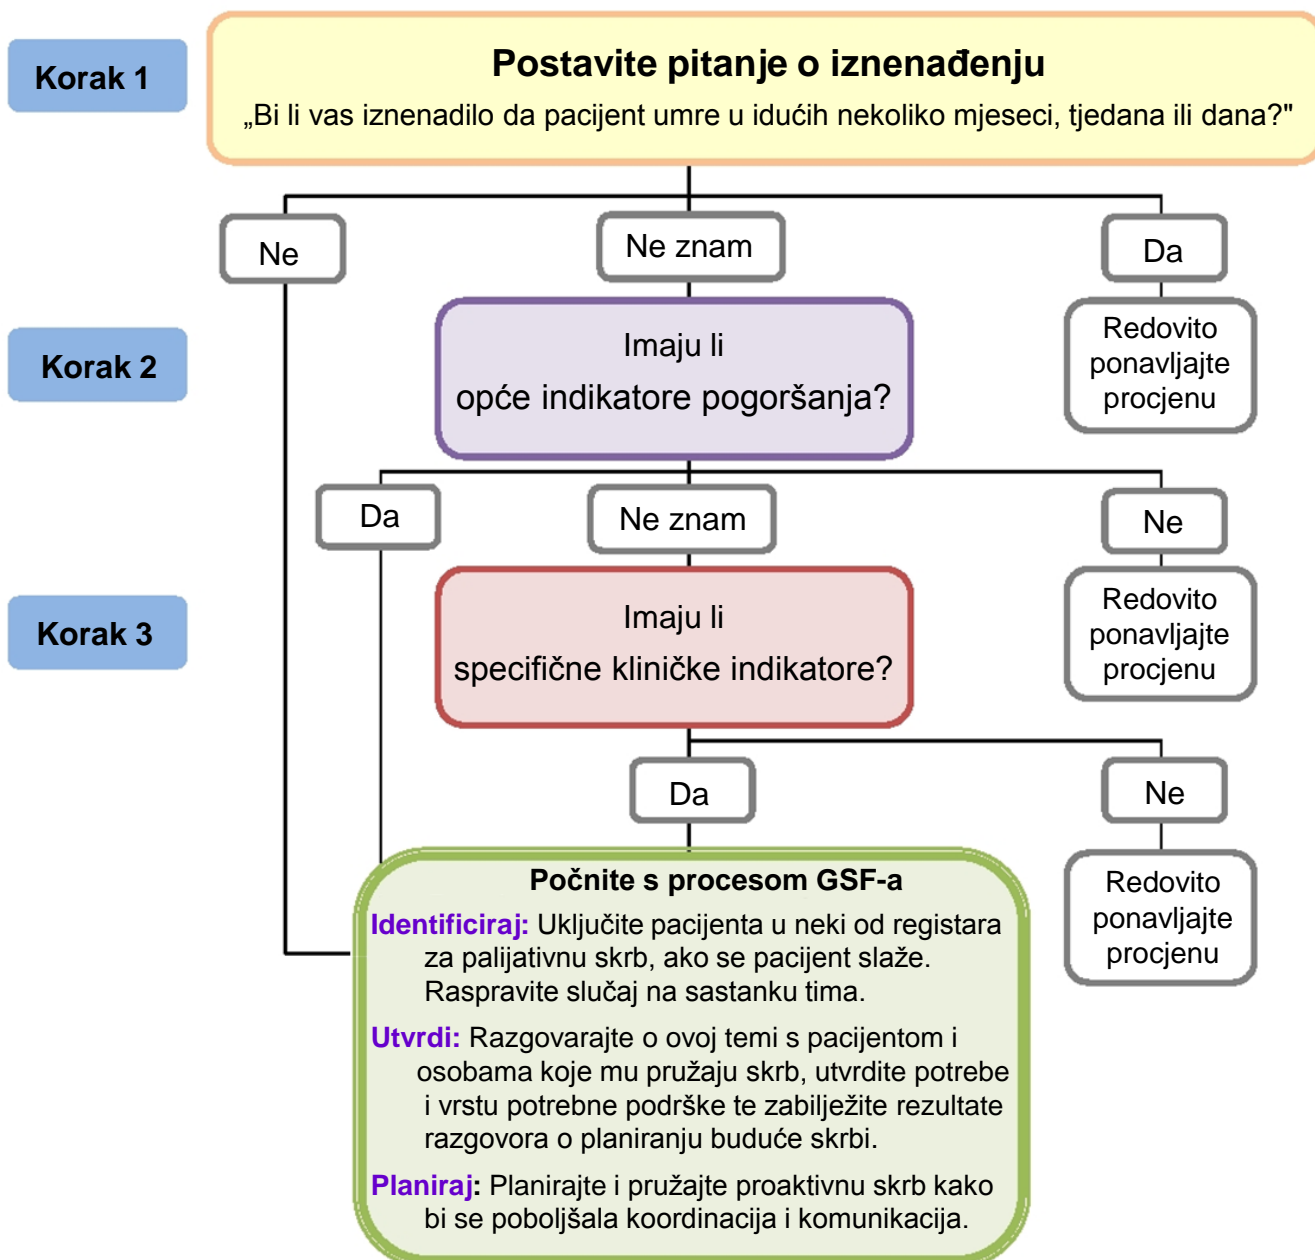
Korak 1

Postavite pitanje o iznenađenju

„Bi li vas iznenadilo da pacijent umre u idućih nekoliko mjeseci, tjedana ili dana?"

Ne

Ne znam

Da

Korak 2

Imaju li opće indikatore pogoršanja?

Redovito ponavljajte procjenu

Da

Ne znam

Ne

Korak 3

Imaju li specifične kliničke indikatore?

Redovito ponavljajte procjenu

Da

Ne

Redovito ponavljajte procjenu

Počnite s procesom GSF-a

Identificiraj: Uključite pacijenta u neki od registara za palijativnu skrb, ako se pacijent slaže. Raspravite slučaj na sastanku tima.

Utvrdi: Razgovarajte o ovoj temi s pacijentom i osobama koje mu pružaju skrb, utvrdite potrebe i vrstu potrebne podrške te zabilježite rezultate razgovora o planiranju buduće skrbi.

Planiraj: Planirajte i pružajte proaktivnu skrb kako bi se poboljšala koordinacija i komunikacija.